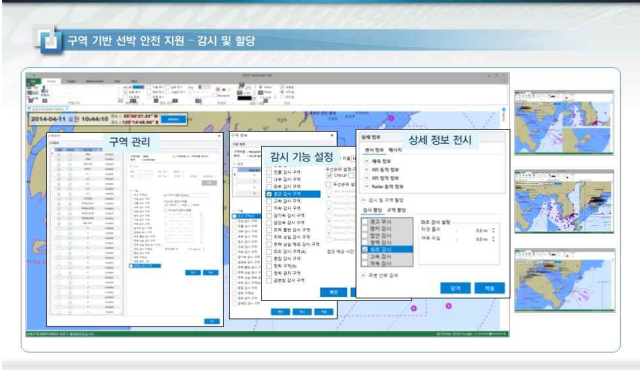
구역 기반 선박 안전 지원 - 감시 및 할당

2014-04-11 오전 10:44:10

구역 관리

감시 기능 설정

상세 정보 전시

선박 정보 메시지

해회 정보

AIS 정적 정보

AIS 동적 정보

Radar 동적 정보

감시 할당

항로 감시

닫기

적용